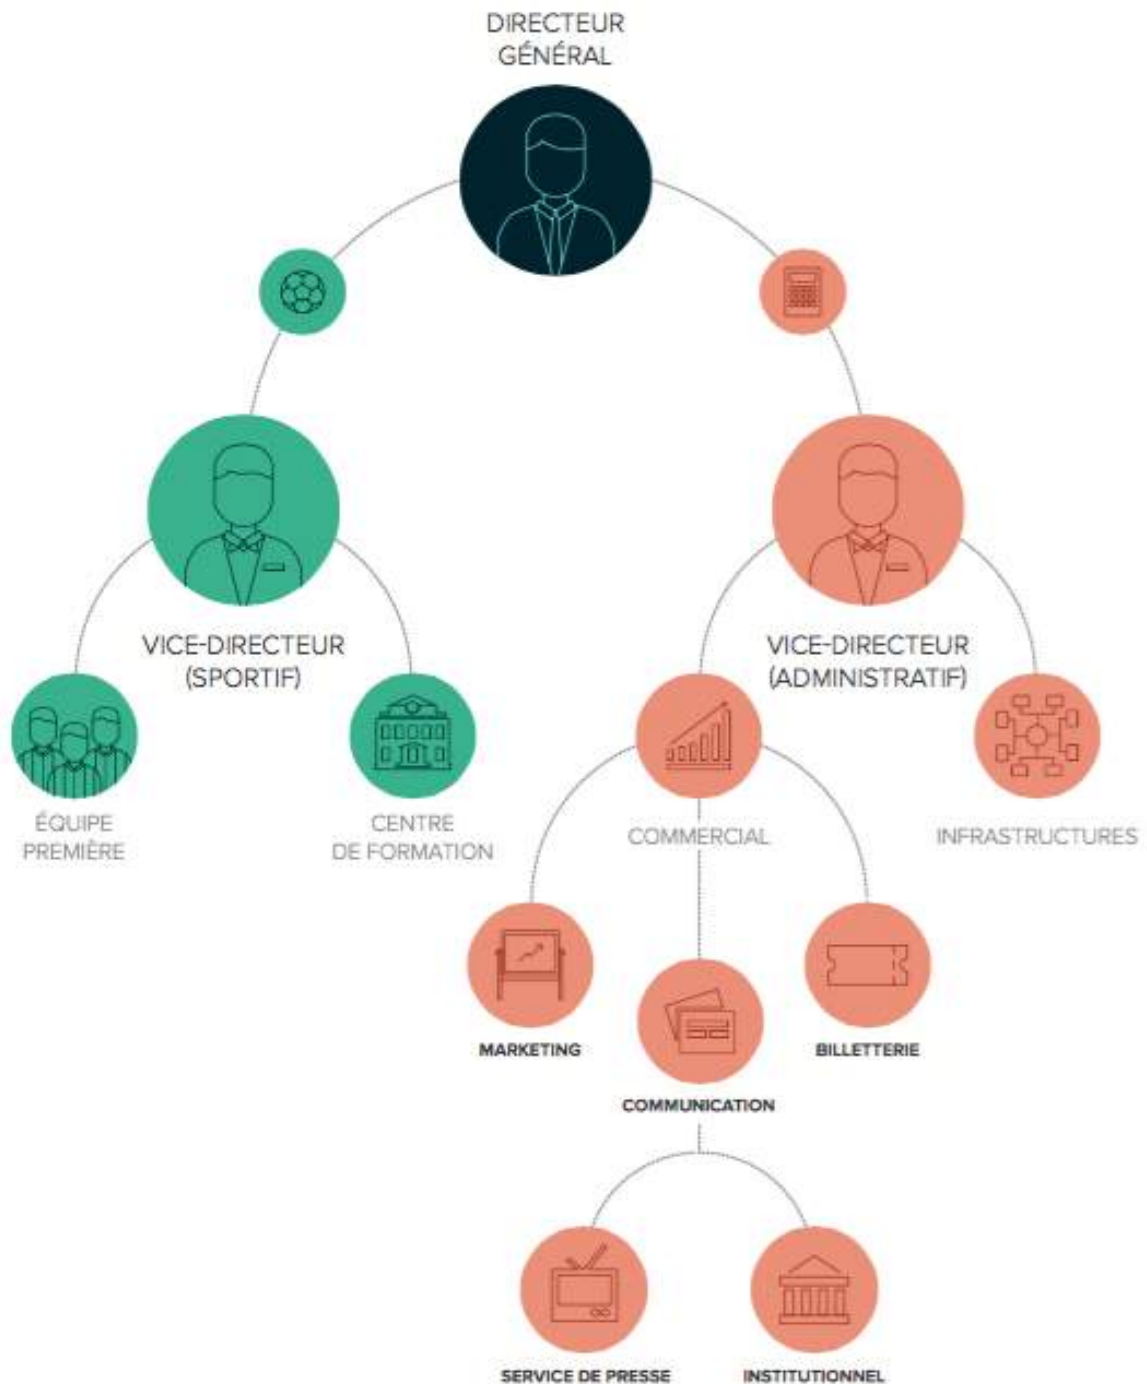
DIRECTEUR GÉNÉRAL

VICE-DIRECTEUR (SPORTIF)

VICE-DIRECTEUR (ADMINISTRATIF)

ÉQUIPE PREMIÈRE

CENTRE DE FORMATION

COMMERCIAL

INFRASTRUCTURES

MARKETING

COMMUNICATION

BILLETTERIE

SERVICE DE PRESSE

INSTITUTIONNEL